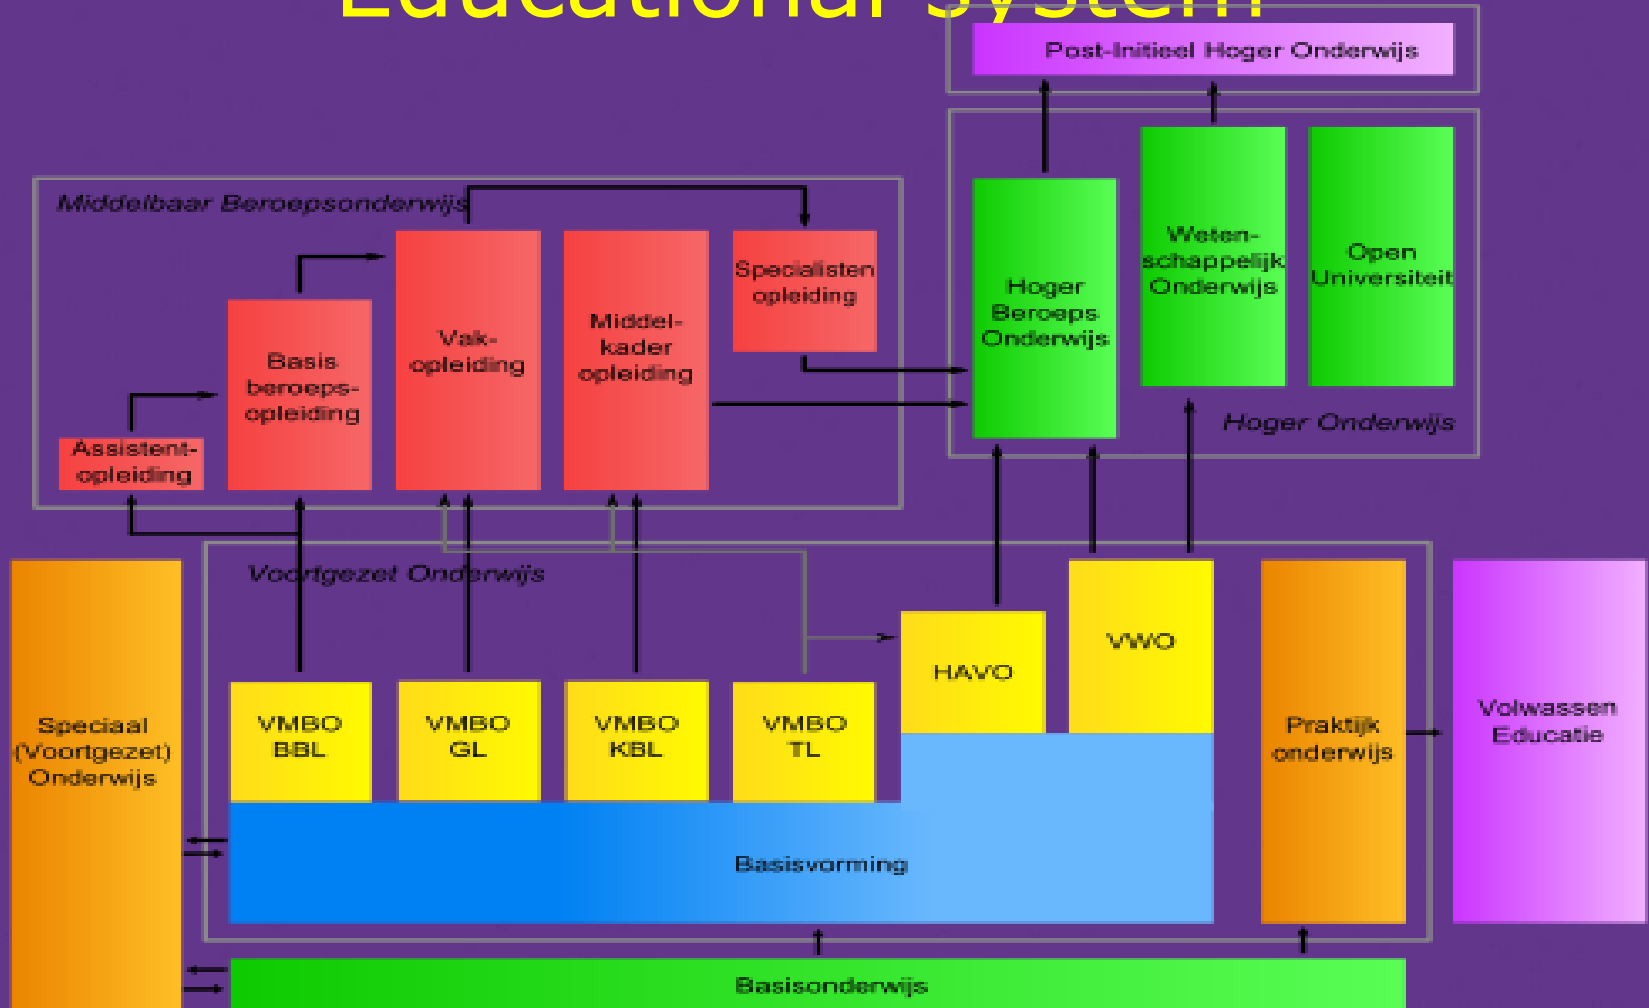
Educational System

Post-Initieel Hoger Onderwijs

Middelbaar Beroepsonderwijs

Assistent-opleiding

Basis beroeps-opleiding

Vak-opleiding

Middel-kader opleiding

Specialisten opleiding

Hoger Beroeps Onderwijs

Weten-schappelijk Onderwijs

Open Universiteit

Hoger Onderwijs

Voortgezet Onderwijs

Speciaal (Voortgezet) Onderwijs

VMBO BBL

VMBO GL

VMBO KBL

VMBO TL

HAVO

VWO

Praktijk onderwijs

Volwassen Educatie

Basisvorming

Basisonderwijs